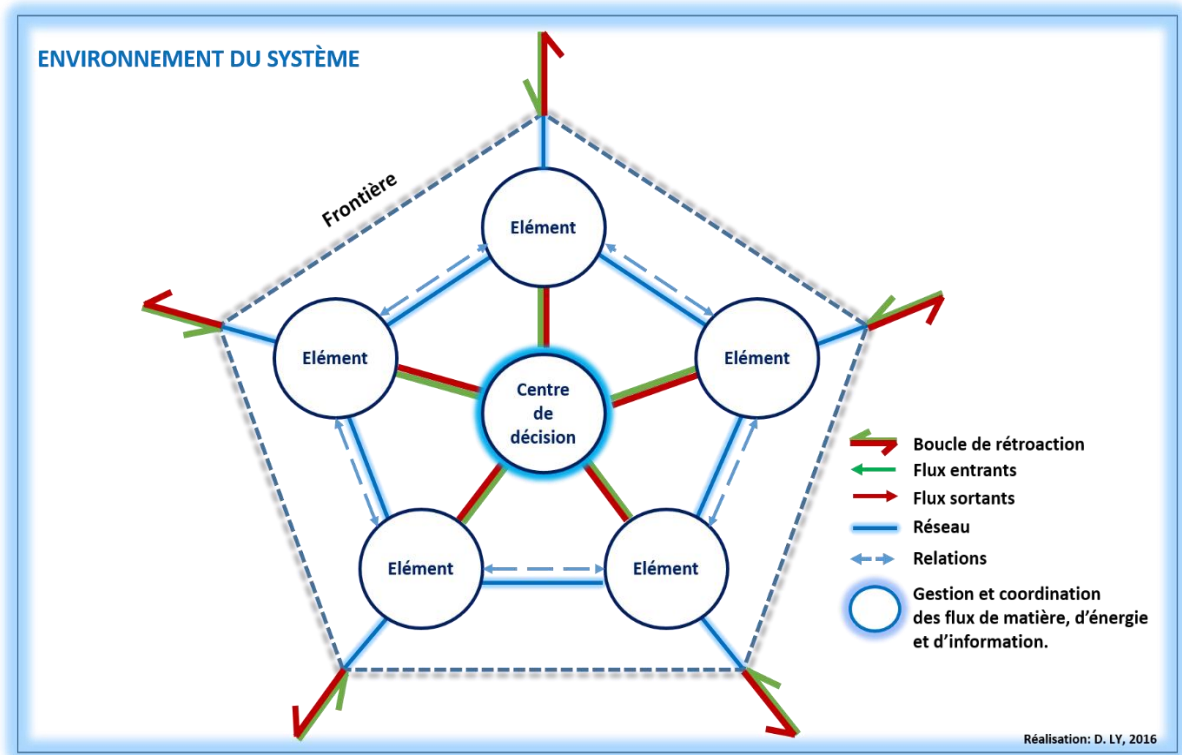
ENVIRONNEMENT DU SYSTÈME

Frontière

Elément

Elément

Elément

Centre de décision

Elément

Elément

Boucle de rétroaction
Flux entrants
Flux sortants
Réseau
Relations
Gestion et coordination des flux de matière, d'énergie et d'information.

Réalisation: D. LY, 2016